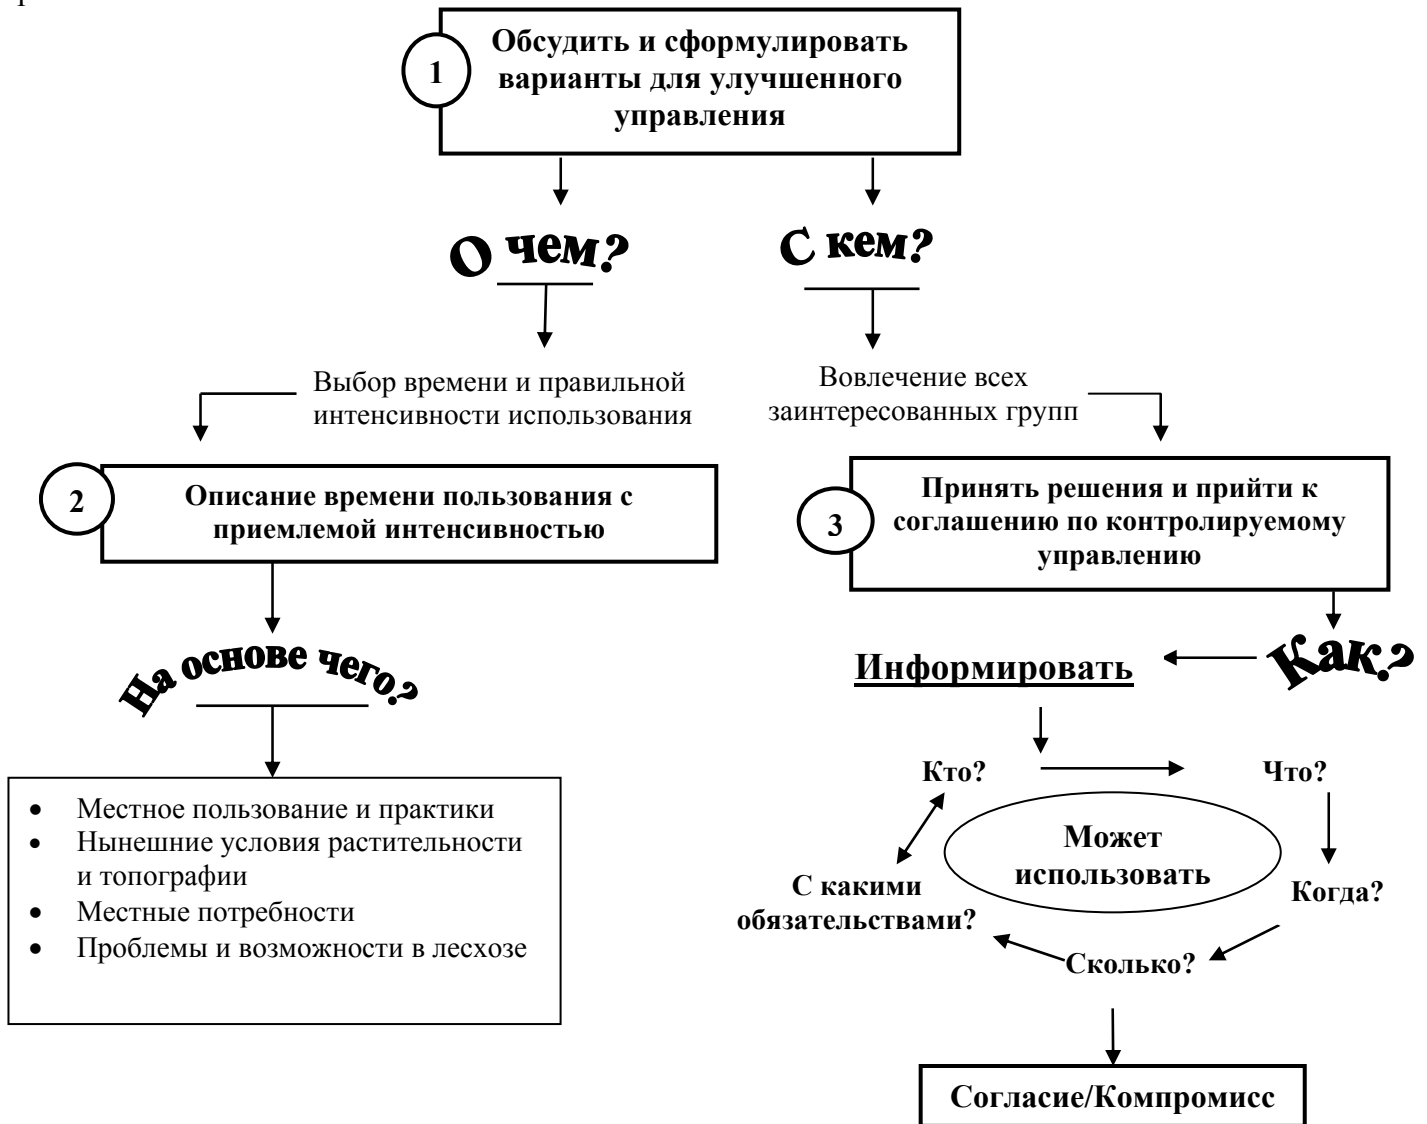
1

Обсудить и сформулировать варианты для улучшенного управления

О чем?

С кем?

Выбор времени и правильной интенсивности использования

Вовлечение всех заинтересованных групп

2

Описание времени пользования с приемлемой интенсивностью

3

Принять решения и прийти к соглашению по контролируемому управлению

На основе чего?

Как?

Информировать

- Местное пользование и практики
- Нынешние условия растительности и топографии
- Местные потребности
- Проблемы и возможности в лесхозе

Кто?

Что?

Может использовать

С какими обязательствами?

Когда?

Сколько?

Согласие/Компромисс